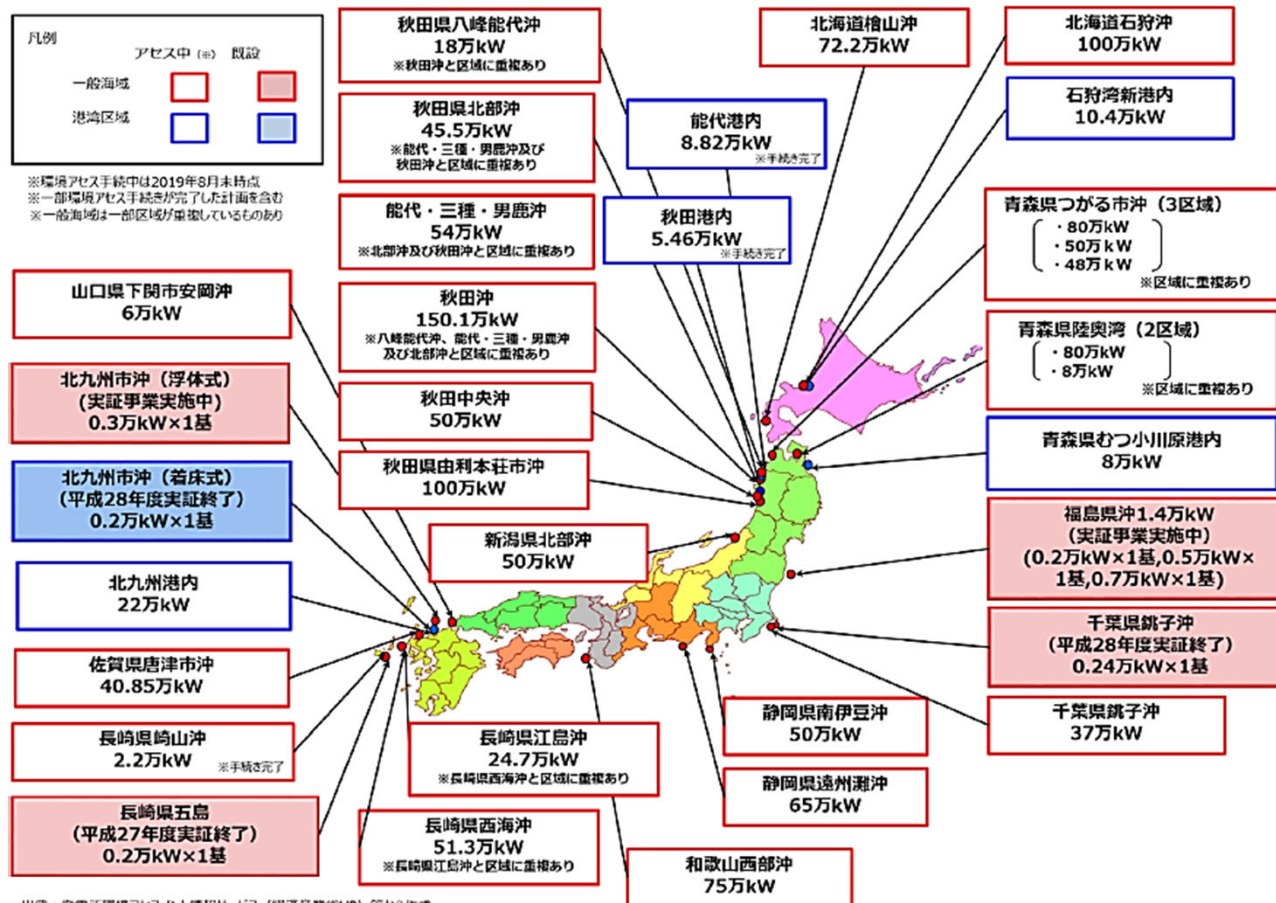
凡例

アセス中（※） 既設

一般海域

港湾区域

※環境アセス手続中は2019年8月末時点
※一部環境アセス手続きが完了した計画を含む
※一般海域は一部区域が重複しているものあり

秋田県八峰能代沖
18万kW
※秋田沖と区域に重複あり

秋田県北部沖
45.5万kW
※能代・三種・男鹿沖及び秋田沖と区域に重複あり

能代・三種・男鹿沖
54万kW
※北部沖及び秋田沖と区域に重複あり

秋田沖
150.1万kW
※八峰能代沖、能代・三種・男鹿沖及び北部沖と区域に重複あり

秋田中央沖
50万kW

秋田県由利本荘市沖
100万kW

能代港内
8.82万kW
※手続き完了

秋田港内
5.46万kW
※手続き完了

北海道檜山沖
72.2万kW

北海道石狩沖
100万kW

石狩湾新港内
10.4万kW

青森県つがる市沖（3区域）
・80万kW
・50万kW
・48万kW
※区域に重複あり

青森県陸奥湾（2区域）
・80万kW
・8万kW
※区域に重複あり

青森県むつ小川原港内
8万kW

福島県沖1.4万kW
（実証事業実施中）
（0.2万kW×1基,0.5万kW×1基,0.7万kW×1基）

千葉県銚子沖
（平成28年度実証終了）
0.24万kW×1基

千葉県銚子沖
37万kW

山口県下関市安岡沖
6万kW

北九州市沖（浮体式）
（実証事業実施中）
0.3万kW×1基

北九州市沖（着床式）
（平成28年度実証終了）
0.2万kW×1基

北九州港内
22万kW

佐賀県唐津市沖
40.85万kW

長崎県崎山沖
2.2万kW
※手続き完了

長崎県五島
（平成27年度実証終了）
0.2万kW×1基

新潟県北部沖
50万kW

長崎県江島沖
24.7万kW
※長崎県西海沖と区域に重複あり

長崎県西海沖
51.3万kW
※長崎県江島沖と区域に重複あり

静岡県南伊豆沖
50万kW

静岡県遠州灘沖
65万kW

和歌山西部沖
75万kW

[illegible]